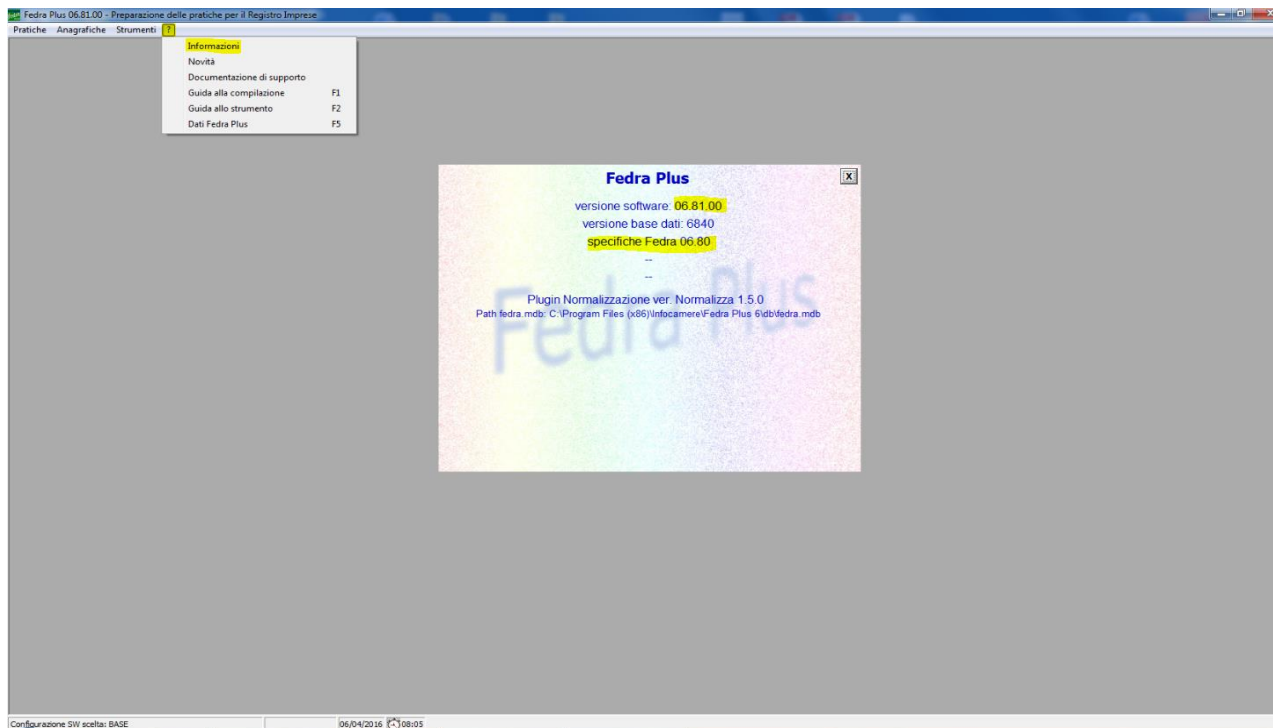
Fedra Plus 06.81.00 - Preparazione delle pratiche per il Registro Imprese

Pratiche Anagrafiche Strumenti ?

Informazioni
Novità
Documentazione di supporto
Guida alla compilazione F1
Guida allo strumento F2
Dati Fedra Plus F5

Fedra Plus

X

versione software: 06.81.00
versione base dati: 6840
specifiche Fedra 06.80
--
--

Fedra Plus

Plugin Normalizzazione ver. Normalizza 1.5.0
Path fedra.mdb: C:\Program Files (x86)\Infocamere\Fedra Plus 6\db\fedra.mdb

Configurazione SW scelta: BASE
06/04/2016 08:05